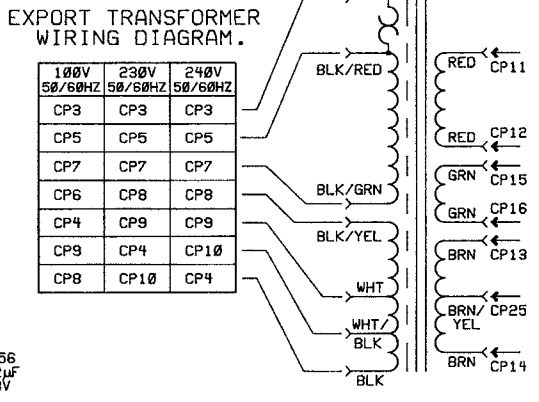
EXPORT TRANSFORMER WIRING DIAGRAM.

| 100V 50/60HZ | 230V 50/60HZ | 240V 50/60HZ |
|---|---|---|
| CP3 | CP3 | CP3 |
| CP5 | CP5 | CP5 |
| CP7 | CP7 | CP7 |
| CP6 | CP8 | CP8 |
| CP4 | CP9 | CP9 |
| CP9 | CP4 | CP10 |
| CP8 | CP10 | CP4 |

BLK/RED
BLK/GRN
BLK/YEL
WHT
WHT/BLK
BLK

RED CP11
RED CP12
GRN CP15
GRN CP16
BRN CP13
BRN/YEL CP25
BRN CP14

56
μF
V